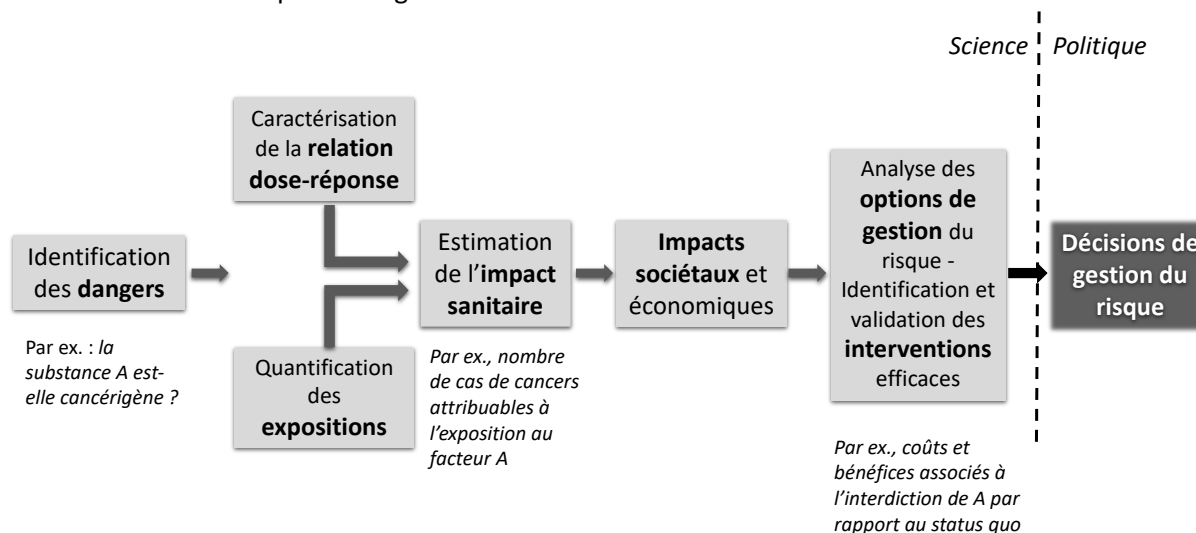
Science Politique

Caractérisation de la relation dose-réponse

Identification des dangers

Par ex. : la substance A est-elle cancérigène ?

Quantification des expositions

Estimation de l'impact sanitaire

Par ex., nombre de cas de cancers attribuables à l'exposition au facteur A

Impacts sociétaux et économiques

Analyse des options de gestion du risque - Identification et validation des interventions efficaces

Par ex., coûts et bénéfices associés à l'interdiction de A par rapport au status quo

Décisions de gestion du risque